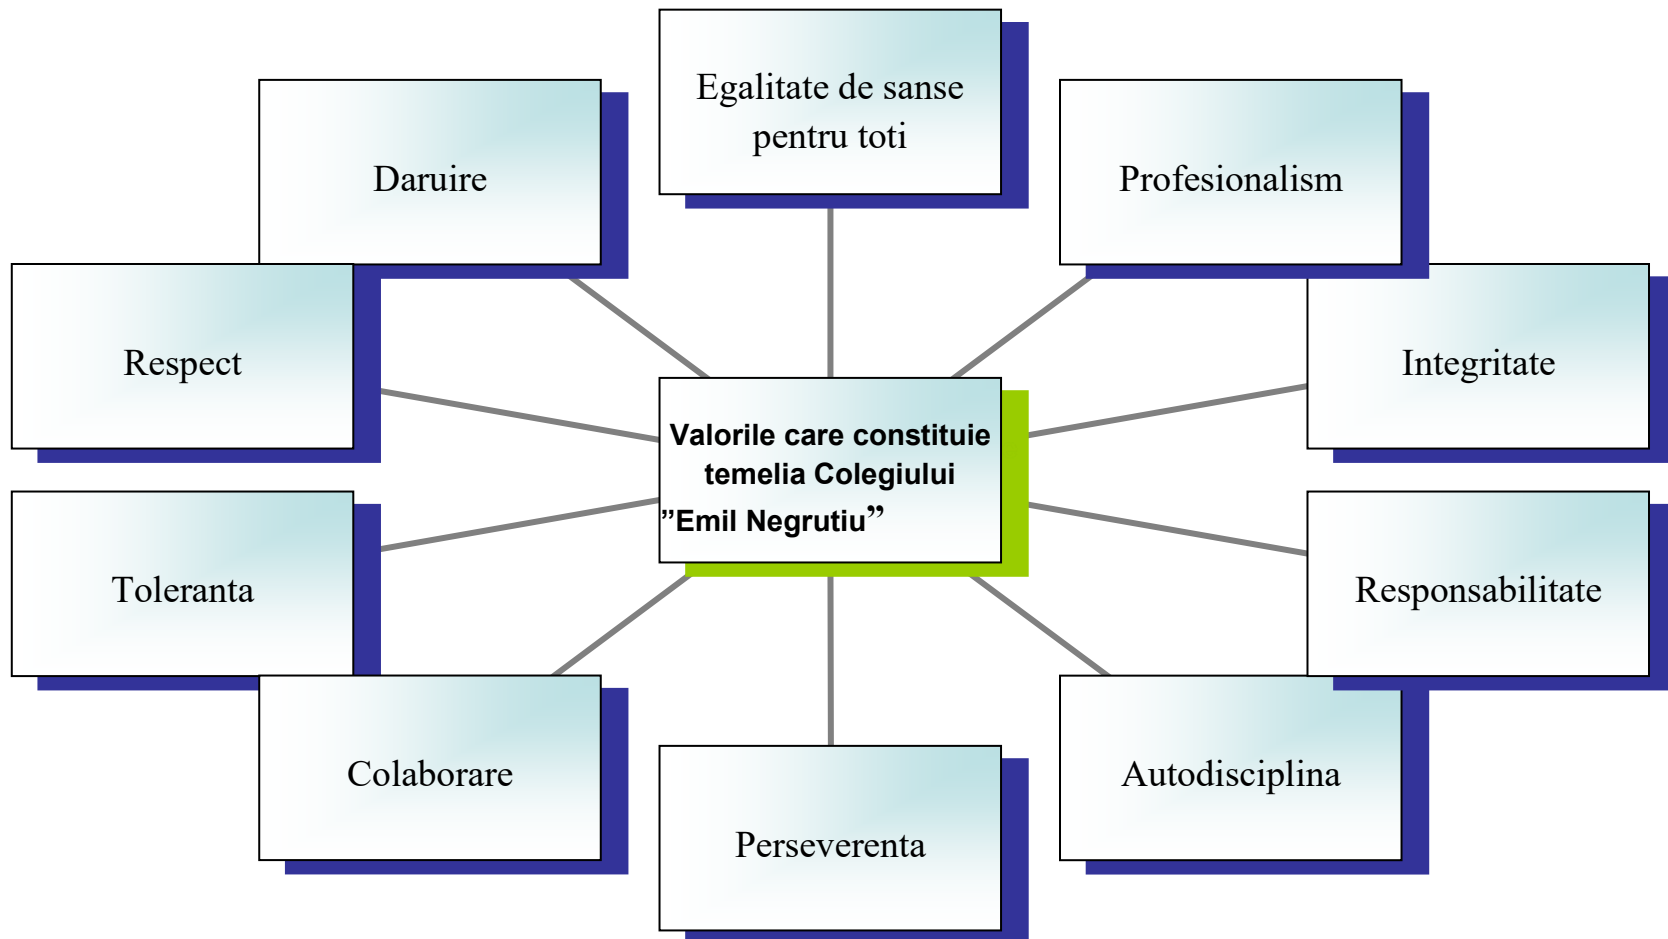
Egalitate de sanse pentru toti

Daruire

Profesionalism

Respect

Integritate

Valorile care constituie temelia Colegiului ”Emil Negrutiu”

Toleranta

Responsabilitate

Colaborare

Autodisciplina

Perseverenta